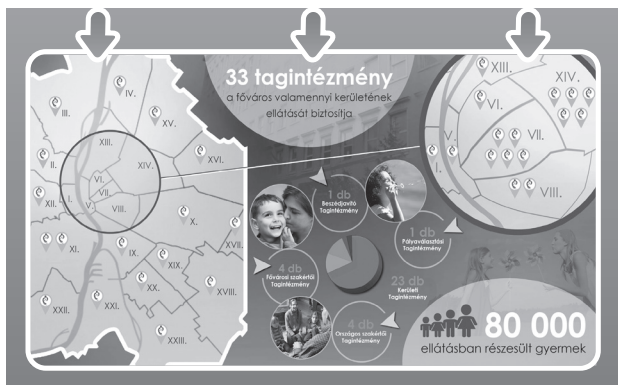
33 tagintézmény
a főváros valamennyi kerületének ellátását biztosítja

IV.
III.
XV.
II.
XIII.
XIV.
XVI.
XII.
VI.
VII.
I.
V.
VIII.
X.
XI.
IX.
XVII.
XIX.
XX.
XVIII.
XXII.
XXI.
XXIII.

XIII.
XIV.
VI.
VII.
V.
I.
VIII.

1 db
Beszédjavító Tagintézmény

1 db
Pályaválasztási Tagintézmény

4 db
Fővárosi szakértői Tagintézmény

23 db
Kerületi Tagintézmény

4 db
Országos szakértői Tagintézmény

80 000
ellátásban részesült gyermek